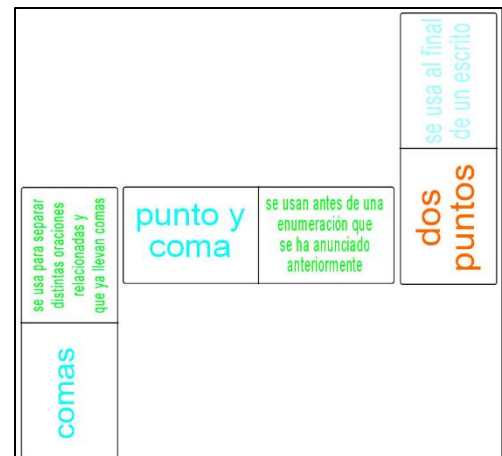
se usa al final de un escrito

dos puntos

se usa para separar distintas oraciones relacionadas y que ya llevan comas

comas

punto y coma

se usan antes de una enumeración que se ha anunciado anteriormente